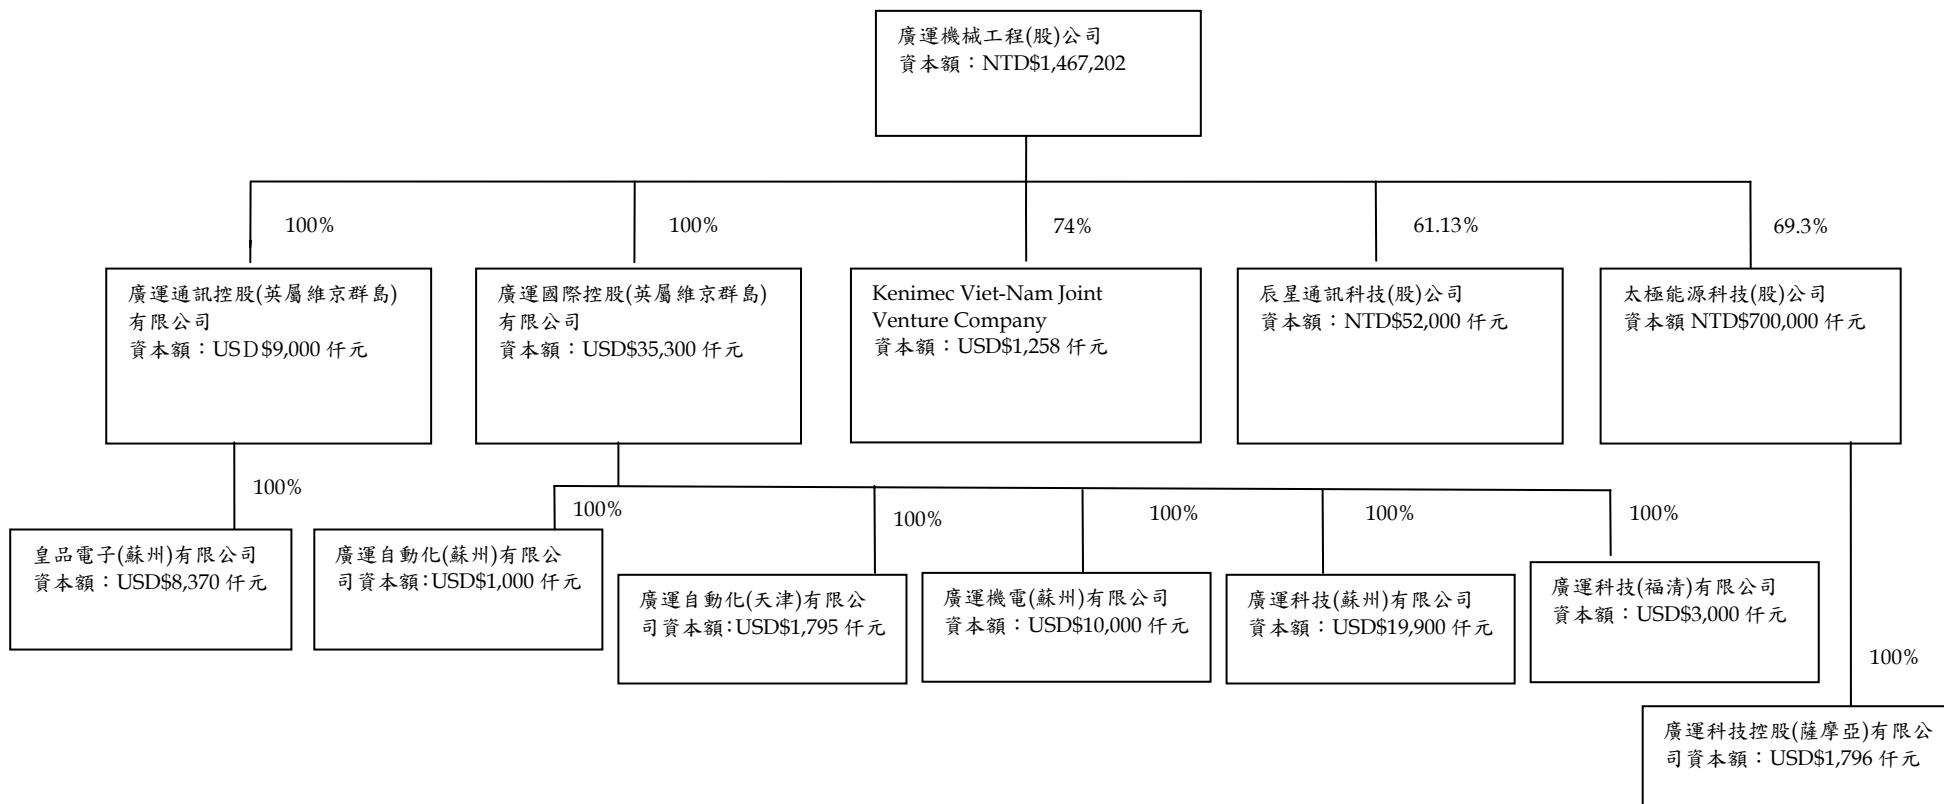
廣運機械工程(股)公司
資本額：NTD$1,467,202

100%

廣運通訊控股(英屬維京群島)有限公司
資本額：USD$9,000 仟元

100%

廣運國際控股(英屬維京群島)有限公司
資本額：USD$35,300 仟元

74%

Kenimec Viet-Nam Joint Venture Company
資本額：USD$1,258 仟元

61.13%

辰星通訊科技(股)公司
資本額：NTD$52,000 仟元

69.3%

太極能源科技(股)公司
資本額 NTD$700,000 仟元

100%

皇品電子(蘇州)有限公司
資本額：USD$8,370 仟元

100%

廣運自動化(蘇州)有限公司資本額:USD$1,000 仟元

100%

廣運自動化(天津)有限公司資本額:USD$1,795 仟元

100%

廣運機電(蘇州)有限公司
資本額：USD$10,000 仟元

100%

廣運科技(蘇州)有限公司
資本額：USD$19,900 仟元

100%

廣運科技(福清)有限公司
資本額：USD$3,000 仟元

100%

廣運科技控股(薩摩亞)有限公司資本額：USD$1,796 仟元